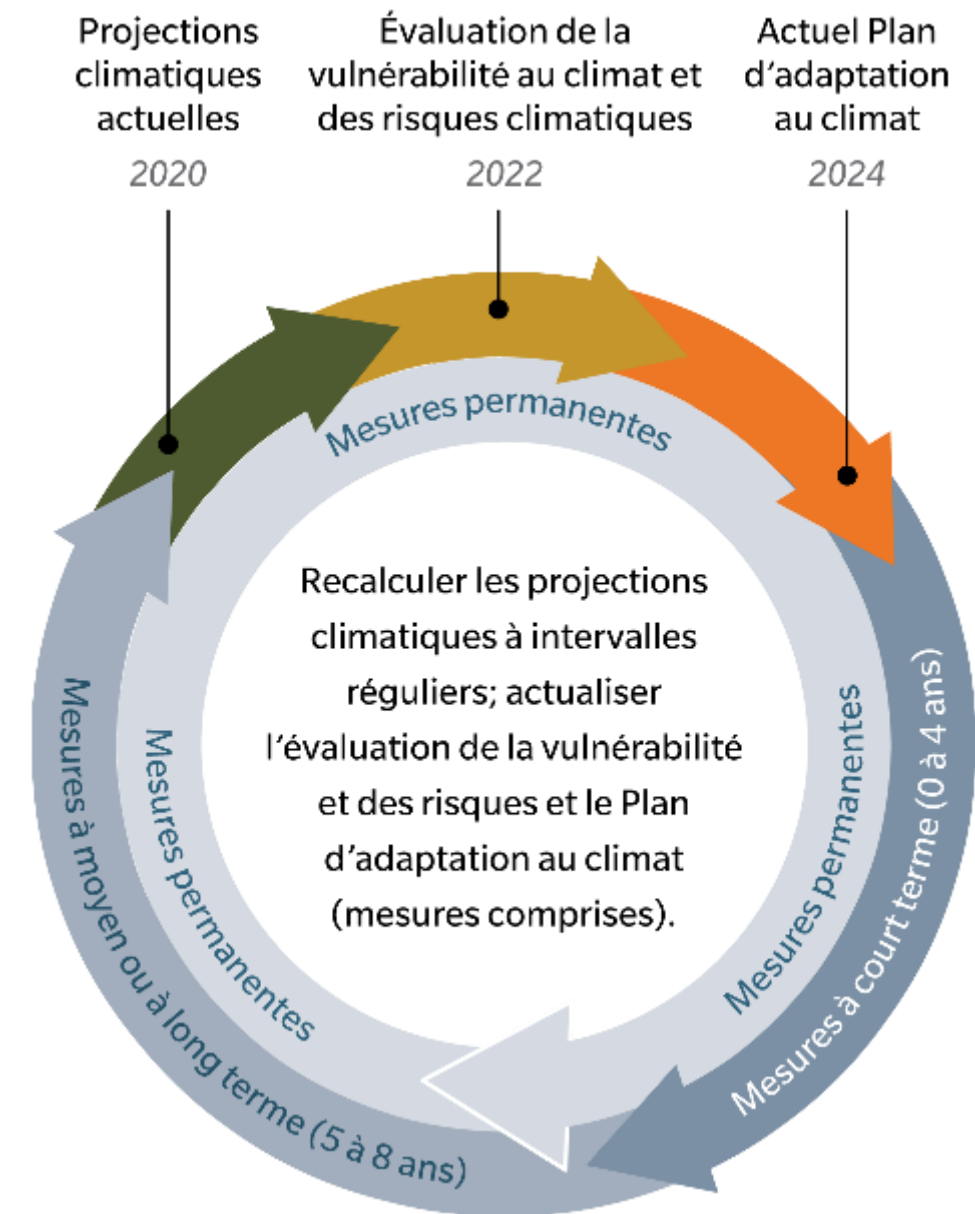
Projections climatiques actuelles
2020

Évaluation de la vulnérabilité au climat et des risques climatiques
2022

Actuel Plan d'adaptation au climat
2024

Mesures permanentes

Recalculer les projections climatiques à intervalles réguliers; actualiser l'évaluation de la vulnérabilité et des risques et le Plan d'adaptation au climat (mesures comprises).

Mesures permanentes

Mesures à court terme (0 à 4 ans)

Mesures permanentes

Mesures à moyen ou à long terme (5 à 8 ans)